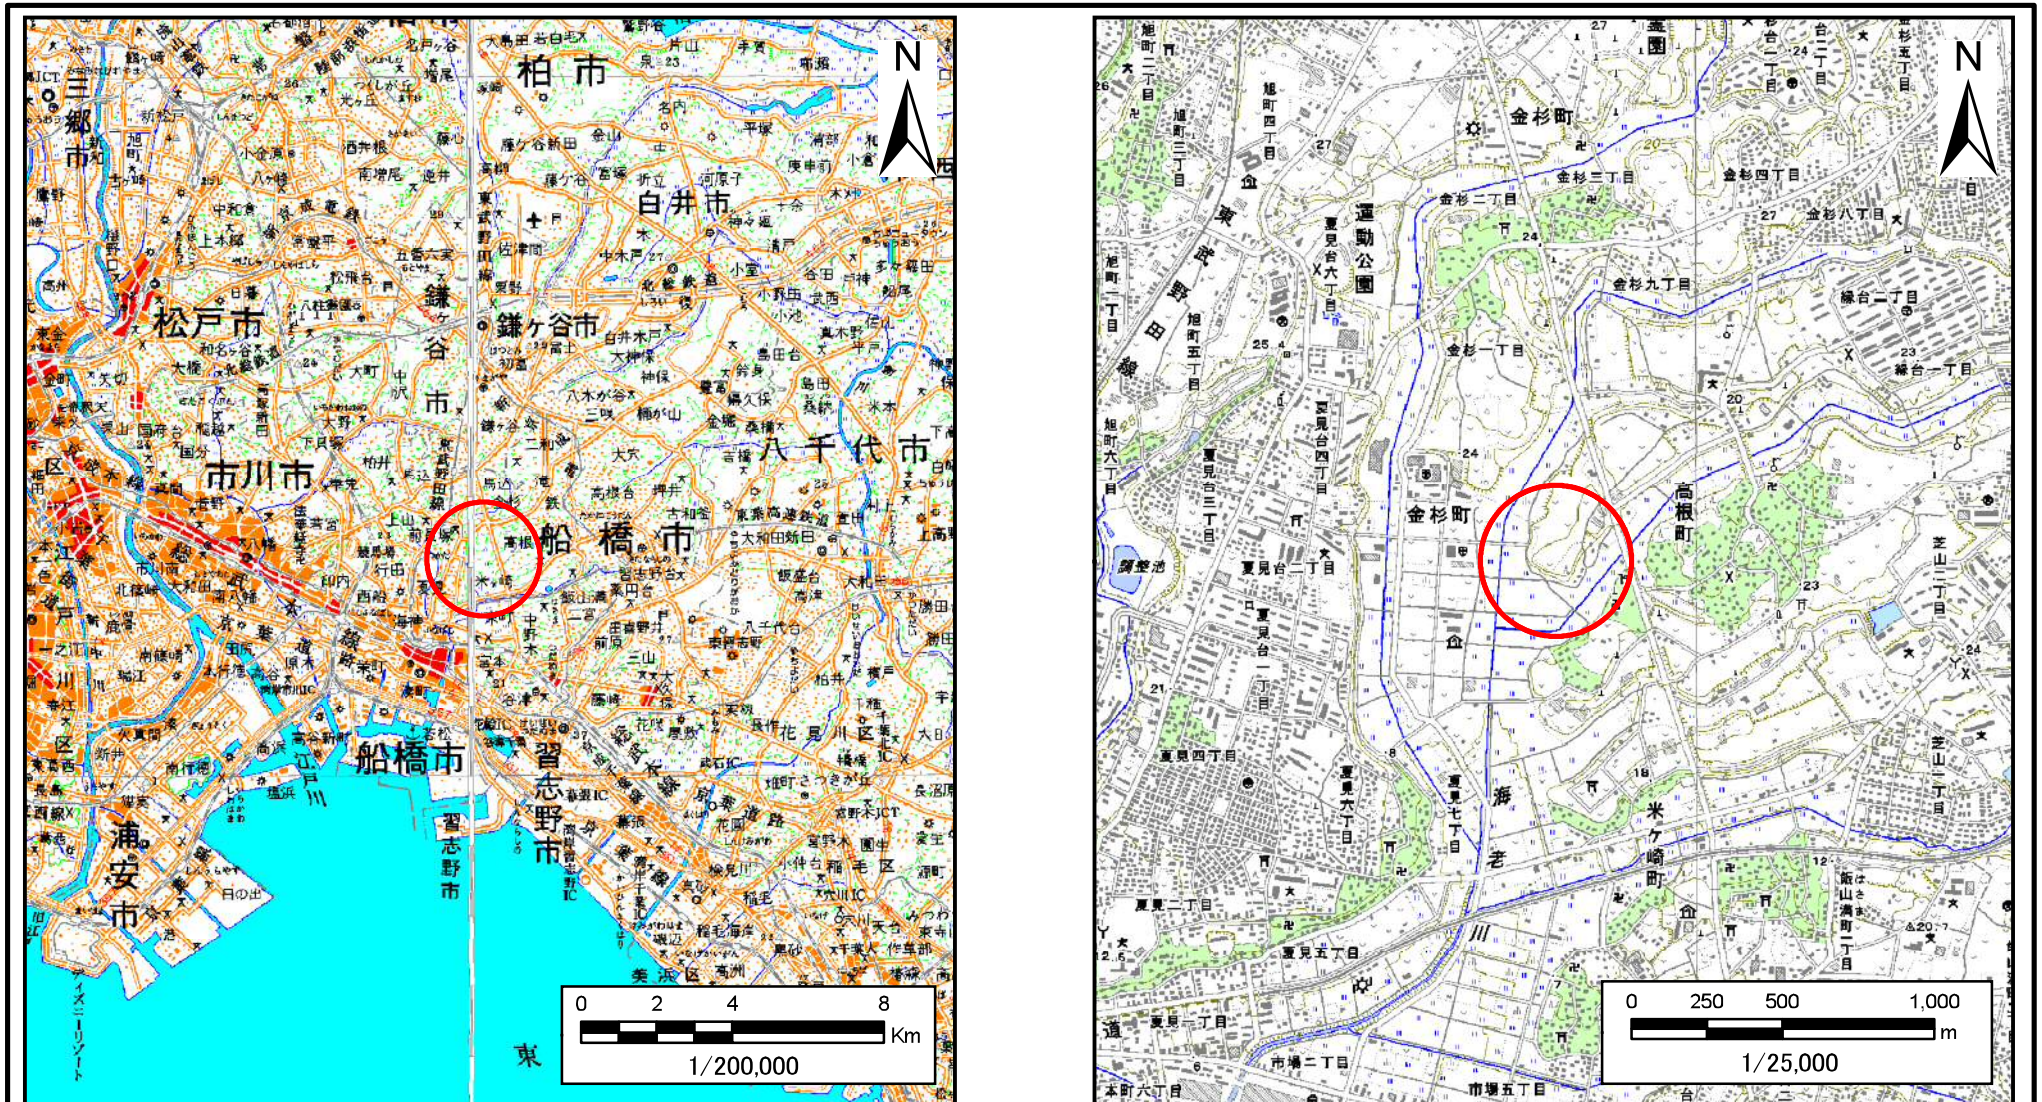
N

柏市

三郷市

白井市

松戸市

鎌ヶ谷市

鎌ヶ谷市

八千代市

市川市

船橋市

船橋市

習志野市

浦安市

習志野市

東

0 2 4 8
Km
1/200,000

N

金杉町

運動公園

東武野田線

金杉一丁目

金杉町

高根町

夏見台一丁目

海老川

米ヶ崎町

0 250 500 1,000
m
1/25,000